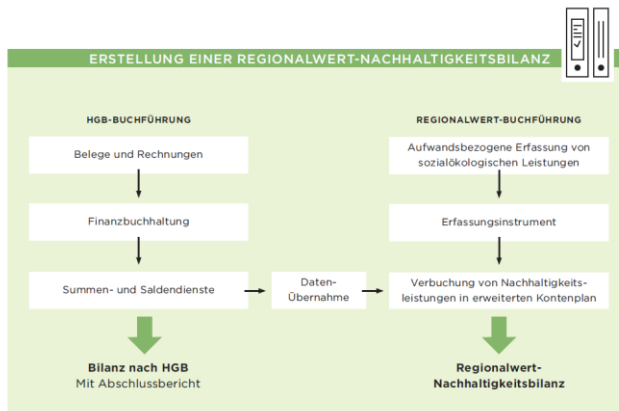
ERSTELLUNG EINER REGIONALWERT-NACHHALTIGKEITSBILANZ

HGB-BUCHFÜHRUNG

Belege und Rechnungen

Finanzbuchhaltung

Summen- und Saldendienste

Daten-Übernahme

REGIONALWERT-BUCHFÜHRUNG

Aufwandsbezogene Erfassung von sozialökologischen Leistungen

Erfassungsinstrument

Verbuchung von Nachhaltigkeitsleistungen in erweiterten Kontenplan

Bilanz nach HGB
Mit Abschlussbericht

Regionalwert-Nachhaltigkeitsbilanz